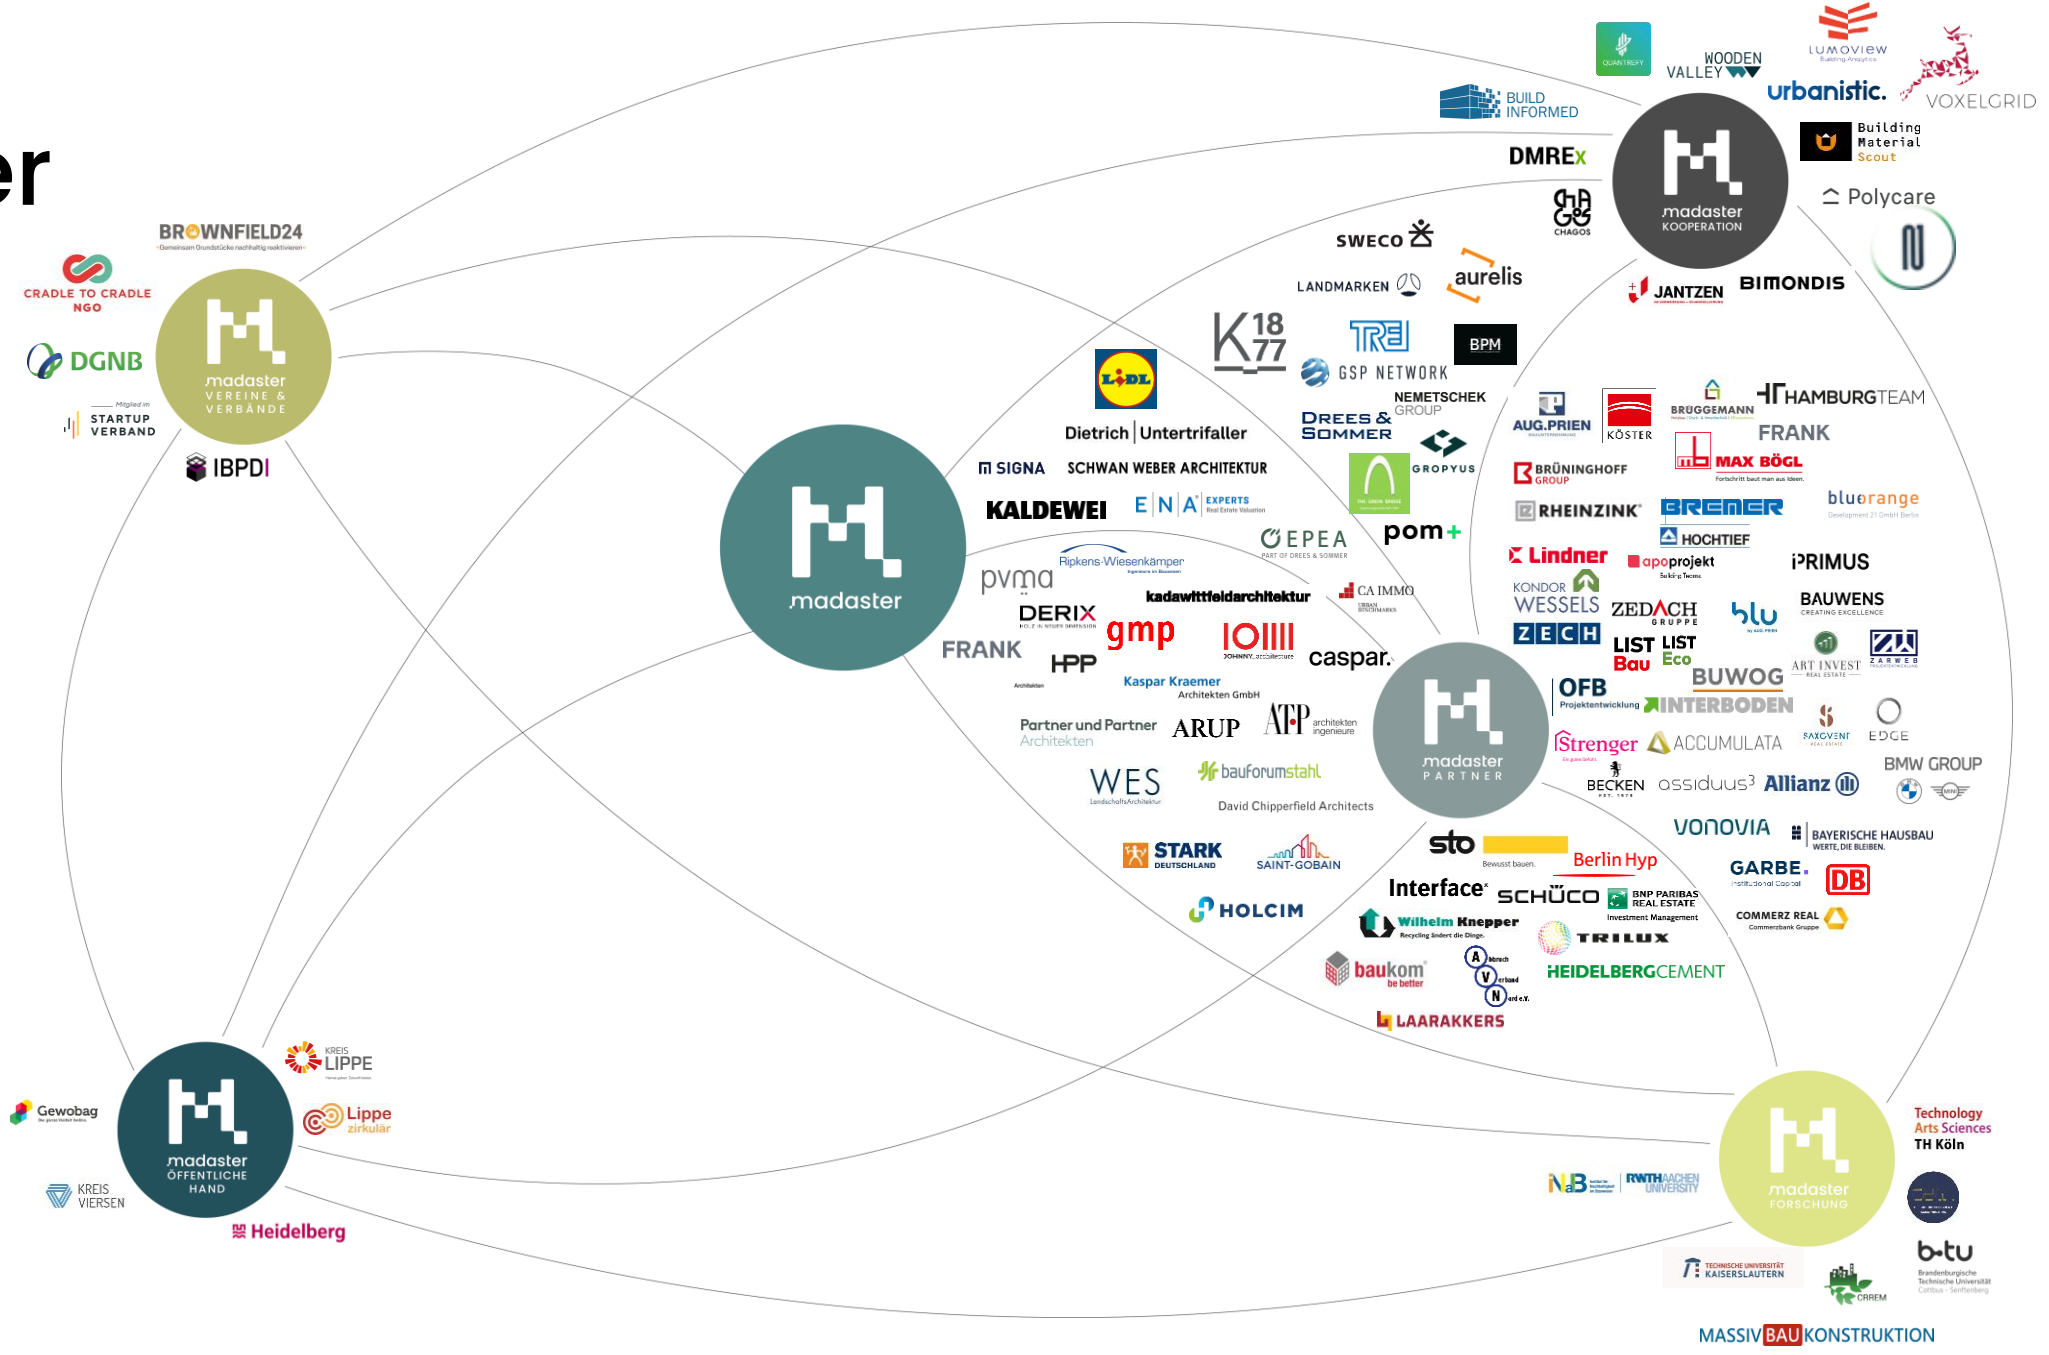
er

BROWNFIELD24
Gemeinsam Grundstücke nachhaltig reaktivieren

CRADLE TO CRADLE NGO

DGNB

Mitglied im STARTUP VERBAND

IBPDI

madaster VEREINE & VERBÄNDE

madaster

madaster KOOPERATION

QUANTREFY
WOODEN VALLEY
LUMOVIEW
urbanistic.
VOXELGRID
BUILD INFORMED
DMREx
Building Material Scout
Polycare
CHAGOS
SWECO
aurelis
LANDMARKEN
JANTZEN
BIMONDIS

K18 77
TRE
BPM
GSP NETWORK
LIDL
NEMETSCHEK GROUP
DREES & SOMMER
GROPYUS
Dietrich | Untertrifaller
SIGNA
SCHWAN WEBER ARCHITEKTUR
KALDEWEI
ENA EXPERTS Real Estate Valuation
EPEA PART OF DREES & SOMMER
pom+
Ripkens Wiesenkämper
pvma
CA IMMO
kadawittfeldarchitektur
DERIX
gmp
JOHNNY
caspar.
FRANK
HPP Architekten
Kaspar Kraemer Architekten GmbH
Partner und Partner Architekten
ARUP
ATP architekten ingenieure
WES LandschaftsArchitektur
bauforumstahl
David Chipperfield Architects
STARK DEUTSCHLAND
SAINT-GOBAIN
HOLCIM

AUG.PRIEN
KÖSTER
BRÜGGEMANN
HAMBURGTEAM
FRANK
BRÜNINGHOFF GROUP
MAX BÖGL Fortschritt baut man aus Ideen.
bluorange Development
RHEINZINK
BREMER
HOCHTIEF
Lindner
apoprojekt
PRIMUS
KONDOR WESSELS
ZECH
ZEDACH GRUPPE
blu
BAUWENS CREATING EXCELLENCE
LIST Bau
LIST Eco
ART INVEST REAL ESTATE
ZARWEB
BUWOG
OFB Projektentwicklung
INTERBODEN
SAXOVENT
EDGE
Strenger
ACCUMULATA
BECKEN
ossiduus
Allianz
BMW GROUP
madaster PARTNER
VONOVIA
BAYERISCHE HAUSBAU WERTE, DIE BLEIBEN.
sto Bewusst bauen.
Berlin Hyp
GARBE. Institutional Capital
DB
Interface
SCHÜCO
BNP PARIBAS REAL ESTATE Investment Management
COMMERZ REAL Commerzbank Gruppe
Wilhelm Knepper Recycling ändert die Dinge.
TRILUX
baukom be better
Abbruch Verband Nord e.V.
HEIDELBERGCEMENT
LAARAKKERS

KREIS LIPPE
Gewobag
Lippe zirkulär
madaster ÖFFENTLICHE HAND
KREIS VIERSEN
Heidelberg

madaster FORSCHUNG
Technology Arts Sciences TH Köln
NB
RWTH AACHEN UNIVERSITY
b-tu Brandenburgische Technische Universität Cottbus - Senftenberg
TECHNISCHE UNIVERSITÄT KAISERSLAUTERN
CRREM
MASSIVBAUKONSTRUKTION